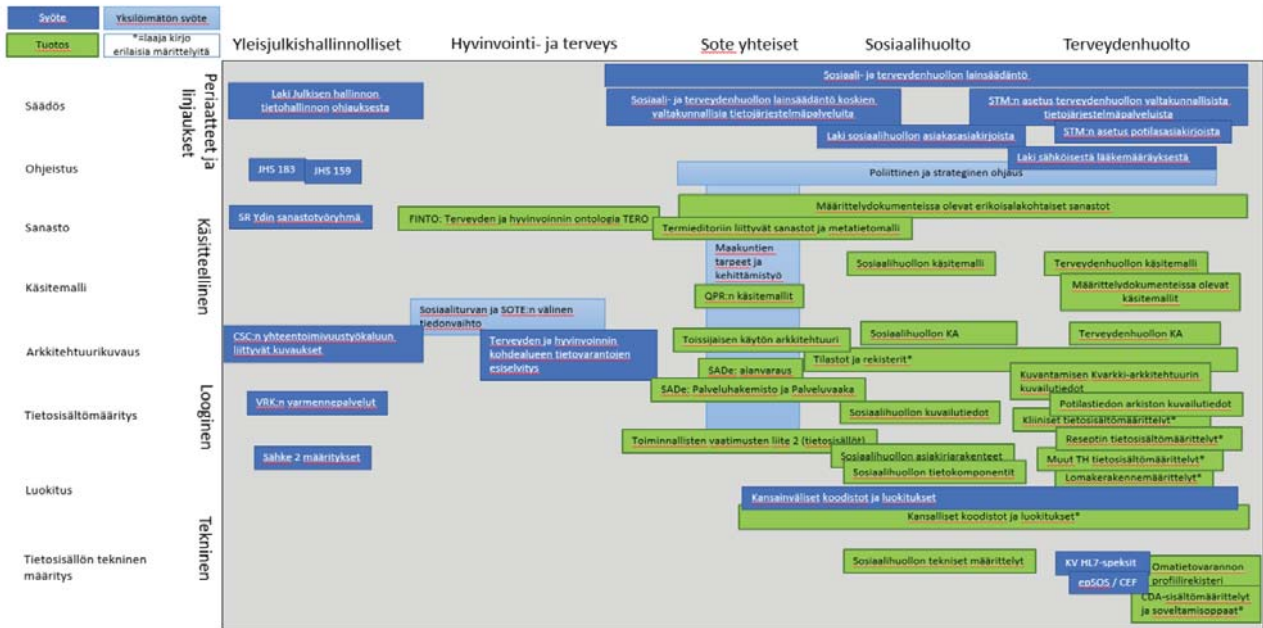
Syöte
Yksilöimätön syöte
Tuotos
*=laaja kirjo erilaisia määrittelyitä

Yleisjulkishallinnolliset
Hyvinvointi- ja terveys
Sote yhteiset
Sosiaalihuolto
Terveydenhuolto

Säädös
Ohjeistus
Sanasto
Käsitemalli
Arkkitehtuurikuvaus
Tietosisältömääritys
Luokitus
Tietosisällön tekninen määritys

Periaatteet ja linjaukset
Käsitteellinen
Looginen
Tekninen

Sosiaali- ja terveydenhuollon lainsäädäntö
Laki Julkisen hallinnon tietohallinnon ohjauksesta
Sosiaali- ja terveydenhuollon lainsäädäntö koskien valtakunnallisia tietojärjestelmäpalveluita
STM:n asetus terveydenhuollon valtakunnallisista tietojärjestelmäpalveluista
Laki sosiaalihuollon asiakasasiakirjoista
STM:n asetus potilasasiakirjoista
Laki sähköisestä lääkemääräyksestä
JHS 183
JHS 159
Poliittinen ja strateginen ohjaus
Määrittelydokumenteissa olevat erikoisalakohtaiset sanastot
SR Ydin sanastotyöryhmä
FINTO: Terveyden ja hyvinvoinnin ontologia TERO
Termieditoriin liittyvät sanastot ja metatietomalli
Maakuntien tarpeet ja kehittämistyö
Sosiaalihuollon käsitemalli
Terveydenhuollon käsitemalli
Määrittelydokumenteissa olevat käsitemallit
QPR:n käsitemallit
Sosiaaliturvan ja SOTE:n välinen tiedonvaihto
CSC:n yhteentoimivuustyökaluun liittyvät kuvaukset
Toissijaisen käytön arkkitehtuuri
Sosiaalihuollon KA
Terveydenhuollon KA
Terveyden ja hyvinvoinnin kohdealueen tietovarantojen esiselvitys
SADe: ajanvaraus
Tilastot ja rekisterit*
Kuvantamisen Kvarkki-arkkitehtuurin kuvailutiedot
SADe: Palveluhakemisto ja Palveluvaaka
Potilastiedon arkiston kuvailutiedot
VRK:n varmennepalvelut
Sosiaalihuollon kuvailutiedot
Kliiniset tietosisältömäärittelyt*
Toiminnallisten vaatimusten liite 2 (tietosisällöt)
Reseptin tietosisältömäärittelyt*
Sähke 2 määritykset
Sosiaalihuollon asiakirjarakenteet
Muut TH tietosisältömäärittelyt*
Sosiaalihuollon tietokomponentit
Lomakerakennemäärittelyt*
Kansainväliset koodistot ja luokitukset
Kansalliset koodistot ja luokitukset*
Sosiaalihuollon tekniset määrittelyt
KV HL7-speksit
Omatietovarannon profiilirekisteri
epSOS / CEF
CDA-sisältömäärittelyt ja soveltamisoppaat*